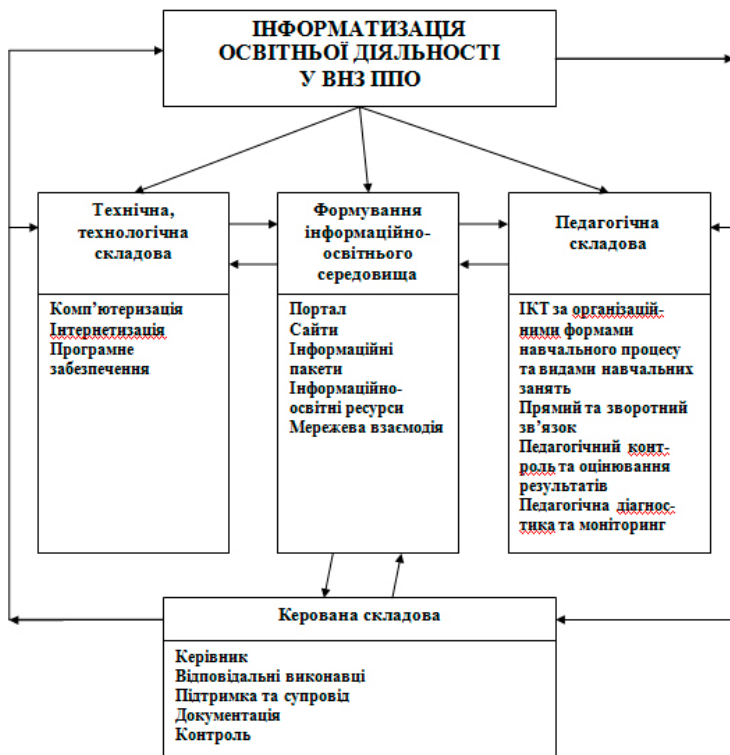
ІНФОРМАТИЗАЦІЯ ОСВІТНЬОЇ ДІЯЛЬНОСТІ У ВНЗ ППО

Технічна, технологічна складова

Комп'ютеризація
Інтернетизація
Програмне забезпечення

Формування інформаційно-освітнього середовища

Портал
Сайти
Інформаційні пакети
Інформаційно-освітні ресурси
Мережева взаємодія

Педагогічна складова

ІКТ за організаційними формами навчального процесу та видами навчальних занять
Прямий та зворотний зв'язок
Педагогічний контроль та оцінювання результатів
Педагогічна діагностика та моніторинг

Керована складова

Керівник
Відповідальні виконавці
Підтримка та супровід
Документація
Контроль